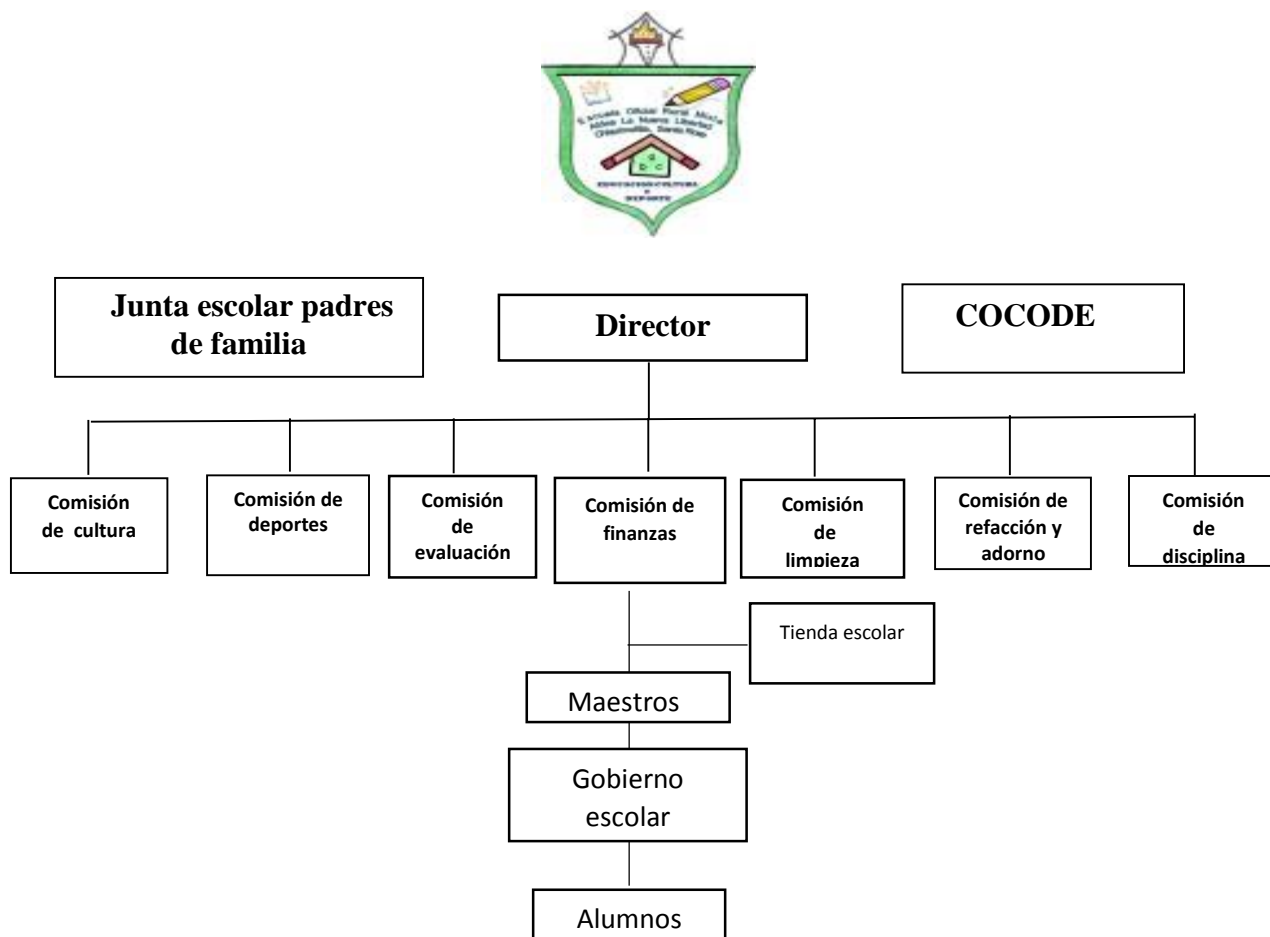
Escuela Oficial Rural Mixta Aldea La Nueva Libertad Chiquimulilla, Santa Rosa

E C C

EDUCACION CULTURA Y DEPORTE

Junta escolar padres de familia

Director

COCODE

Comisión de cultura

Comisión de deportes

Comisión de evaluación

Comisión de finanzas

Comisión de limpieza

Comisión de refacción y adorno

Comisión de disciplina

Tienda escolar

Maestros

Gobierno escolar

Alumnos